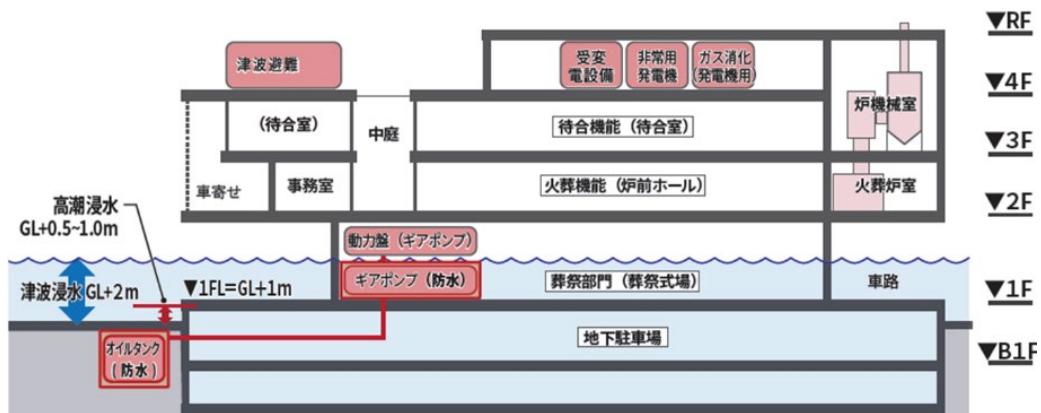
▼RF

津波避難

受変電設備

非常用発電機

ガス消化(発電機用)

▼4F

炉機械室

(待合室)

中庭

待合機能(待合室)

▼3F

車寄せ

事務室

火葬機能(炉前ホール)

火葬炉室

▼2F

高潮浸水 GL+0.5~1.0m

動力盤(ギアポンプ)

津波浸水 GL+2m

▼1FL=GL+1m

ギアポンプ(防水)

葬祭部門(葬祭式場)

車路

▼1F

地下駐車場

オイルタンク(防水)

▼B1F